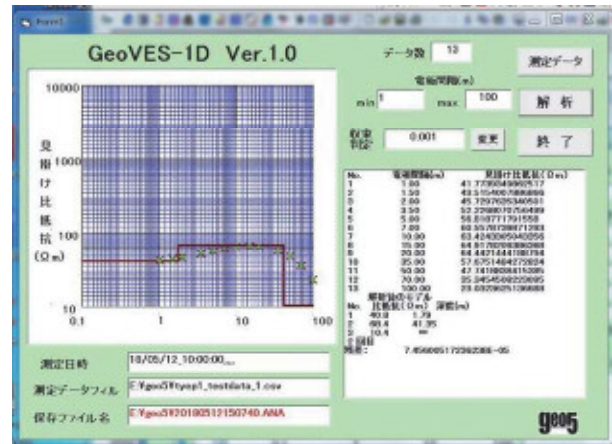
Form1

GeoVES-1D Ver.1.0

データ数 13

測定データ

電極間隔(m)

min 1 max 100

解 析

収束判定 0.001 変更

終 了

10000

見掛け比抵抗(Ωm)

1000

100

10

0.1 1 10 100

| No. | 電極間隔(m) | 見掛け比抵抗(Ωm) |
|---|---|---|
| 1 | 1.00 | 41.7735049992517 |
| 2 | 1.50 | 43.5154057888886 |
| 3 | 2.00 | 45.7297625340501 |
| 4 | 2.50 | 52.2258075754499 |
| 5 | 5.00 | 58.8107717915559 |
| 6 | 7.00 | 60.5578738871288 |
| 7 | 10.00 | 64.4243005540259 |
| 8 | 15.00 | 64.9178298386098 |
| 9 | 20.00 | 64.4471444108784 |
| 10 | 25.00 | 57.6146462720824 |
| 11 | 50.00 | 47.1418008415285 |
| 12 | 70.00 | 38.2450000083560 |
| 13 | 100.00 | 23.6325925139669 |

解析後のモデル

| No. | 比抵抗(Ωm) | 深度(m) |
|---|---|---|
| 1 | 40.0 | 1.79 |
| 2 | 60.4 | 41.35 |
| 3 | 10.4 | ∞ |

回数
残差: 7.45600517292388-05

測定日時 10/05/12_10:00:00...

測定データファイル E:¥geo5¥type1_testdata_1.csv

保存ファイル名 E:¥geo5¥20100512150740.ANA

geo5